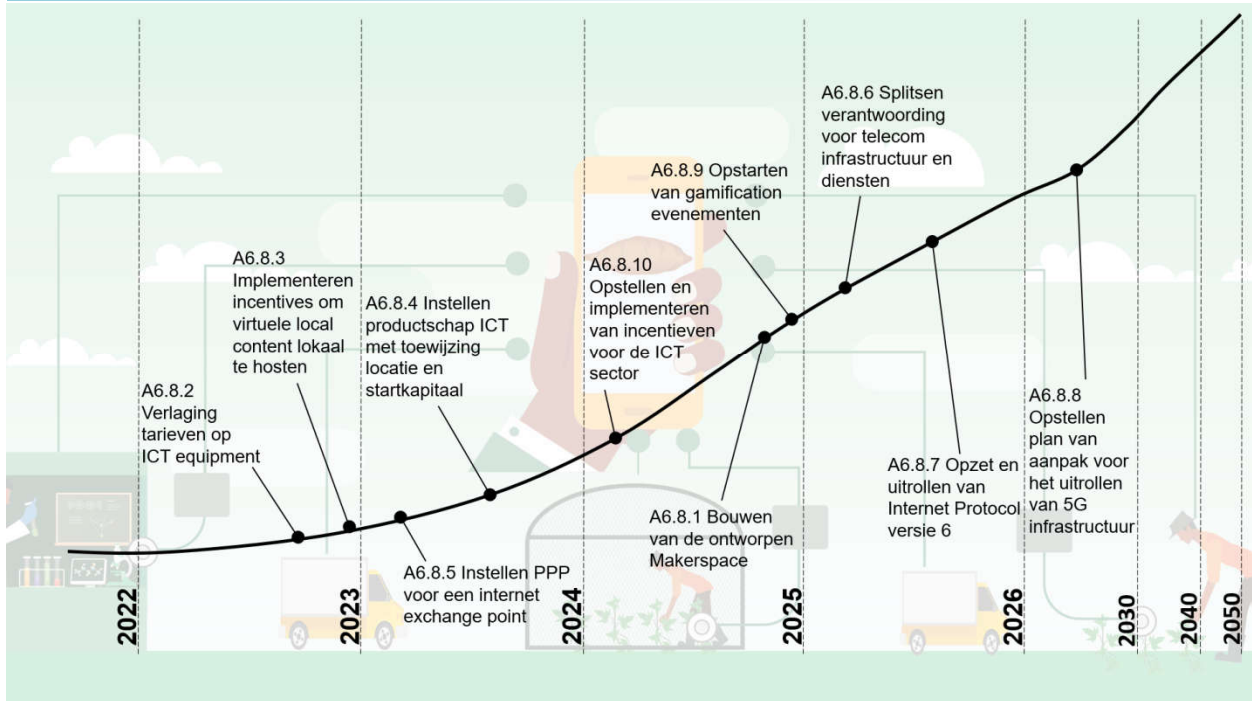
A6.8.6 Splitsen verantwoording voor telecom infrastructuur en diensten

A6.8.9 Opstarten van gamification evenementen

A6.8.3 Implementeren incentives om virtuele local content lokaal te hosten

A6.8.4 Instellen productschap ICT met toewijzing locatie en startkapitaal

A6.8.10 Opstellen en implementeren van incentieven voor de ICT sector

A6.8.2 Verlaging tarieven op ICT equipment

A6.8.8 Opstellen plan van aanpak voor het uitrollen van 5G infrastructuur

A6.8.7 Opzet en uitrollen van Internet Protocol versie 6

A6.8.1 Bouwen van de ontworpen Makerspace

A6.8.5 Instellen PPP voor een internet exchange point

2022
2023
2024
2025
2026
2030
2040
2050